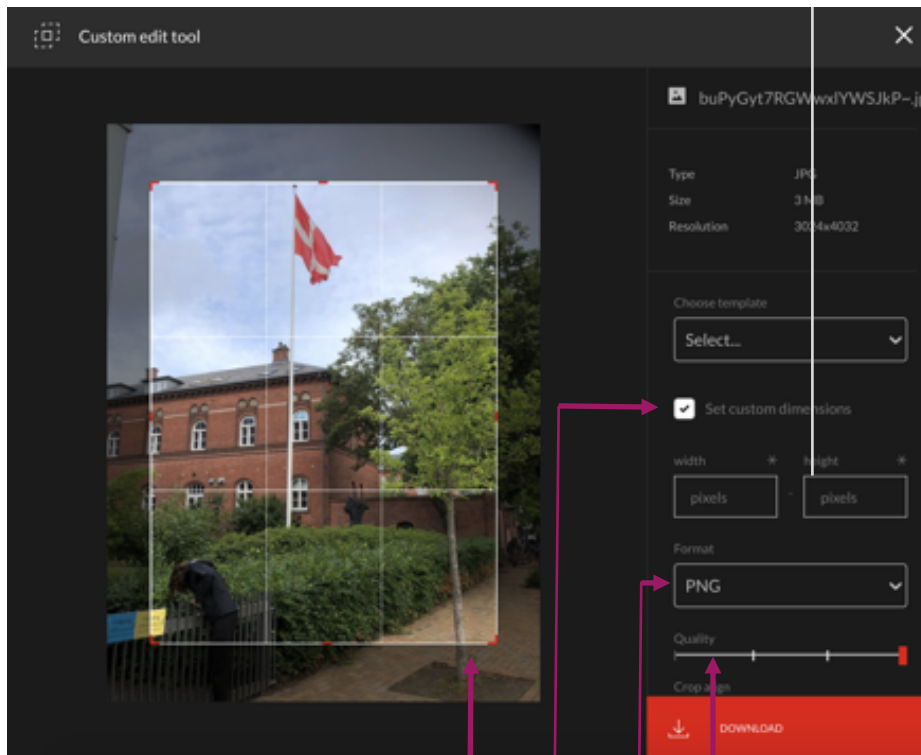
Custom edit tool

buPyGyt7RGWwxlYWSJkP~.jp

Type JPG
Size 3 MB
Resolution 3024x4032

Choose template
Select...

Set custom dimensions

width * height *
pixels · pixels

Format
PNG

Quality

Crop align

DOWNLOAD